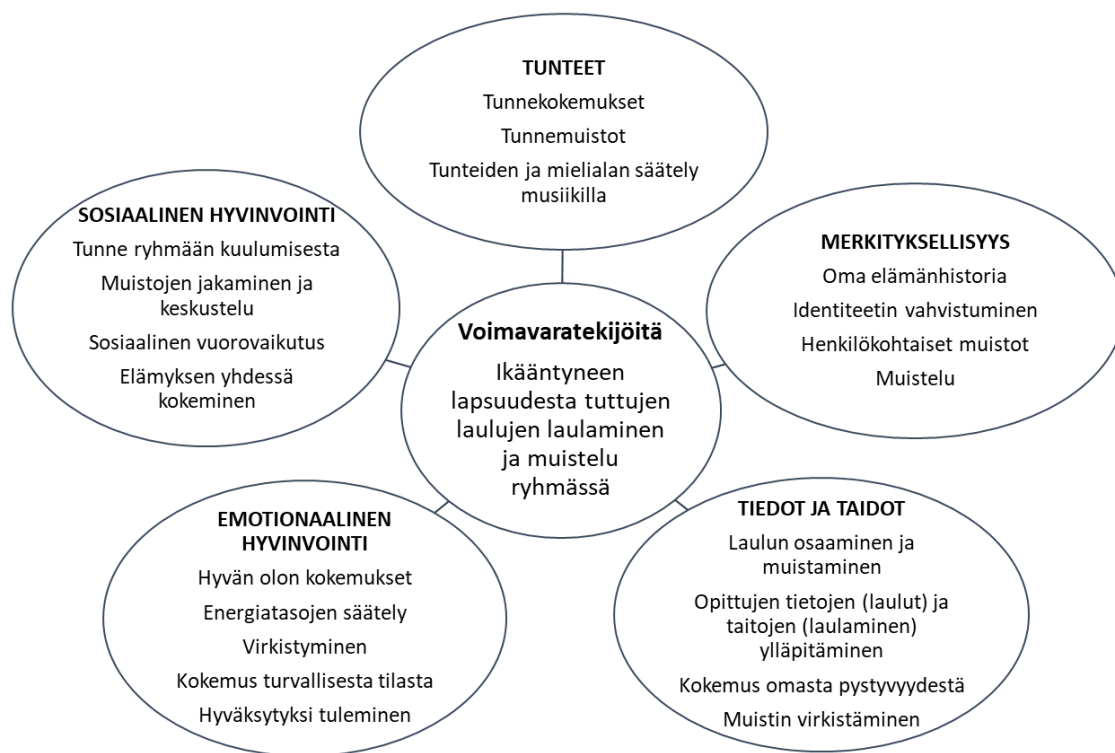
TUNTEET
Tunnekokemukset
Tunnemuistot
Tunteiden ja mielialan säätely musiikilla

SOSIAALINEN HYVINVOINTI
Tunne ryhmään kuulumisesta
Muistojen jakaminen ja keskustelu
Sosiaalinen vuorovaikutus
Elämyksen yhdessä kokeminen

Voimavaratekijöitä
Ikääntyneen lapsuudesta tuttujen laulujen laulaminen ja muistelu ryhmässä

MERKITYKSELLISYYS
Oma elämänhistoria
Identiteetin vahvistuminen
Henkilökohtaiset muistot
Muistelu

EMOTIONAALINEN HYVINVOINTI
Hyvän olon kokemukset
Energiatasojen säätely
Virkistyminen
Kokemus turvallisesta tilasta
Hyväksytyksi tuleminen

TIEDOT JA TAIDOT
Laulun osaaminen ja muistaminen
Opittujen tietojen (laulut) ja taitojen (laulaminen) ylläpitäminen
Kokemus omasta pystyvyydestä
Muistin virkistäminen